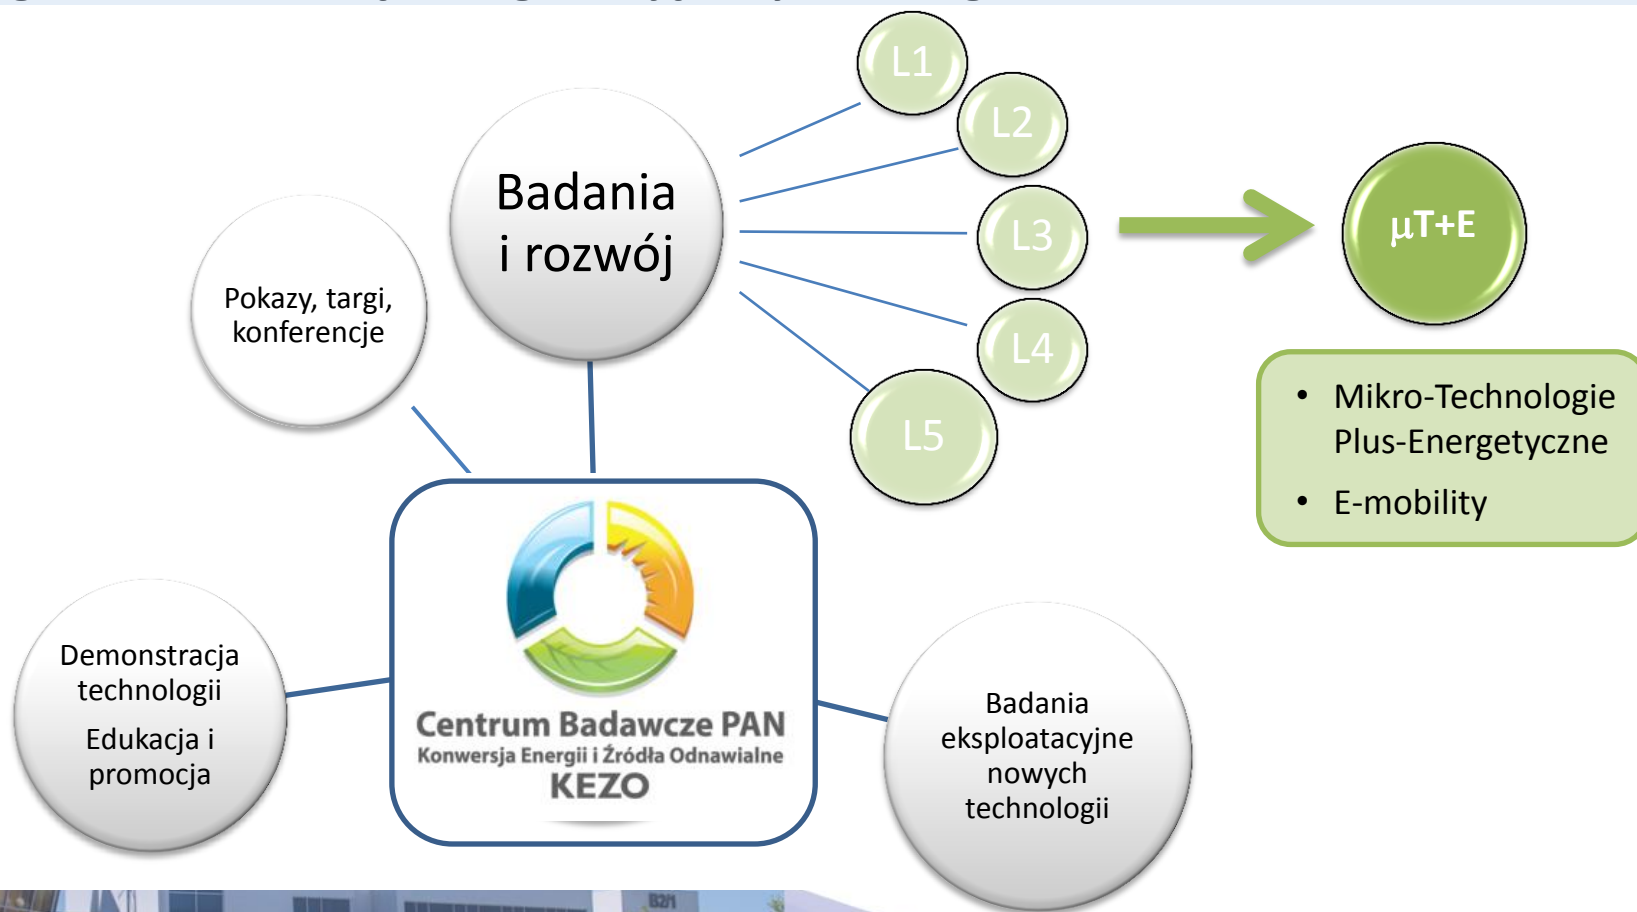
Badania i rozwój

L1

L2

L3

L4

L5

μT+E

• Mikro-Technologie Plus-Energetyczne
• E-mobility

Pokazy, targi, konferencje

Centrum Badawcze PAN
Konwersja Energii i Źródła Odnawialne
KEZO

Demonstracja technologii

Edukacja i promocja

Badania eksploatacyjne nowych technologii

B2/1